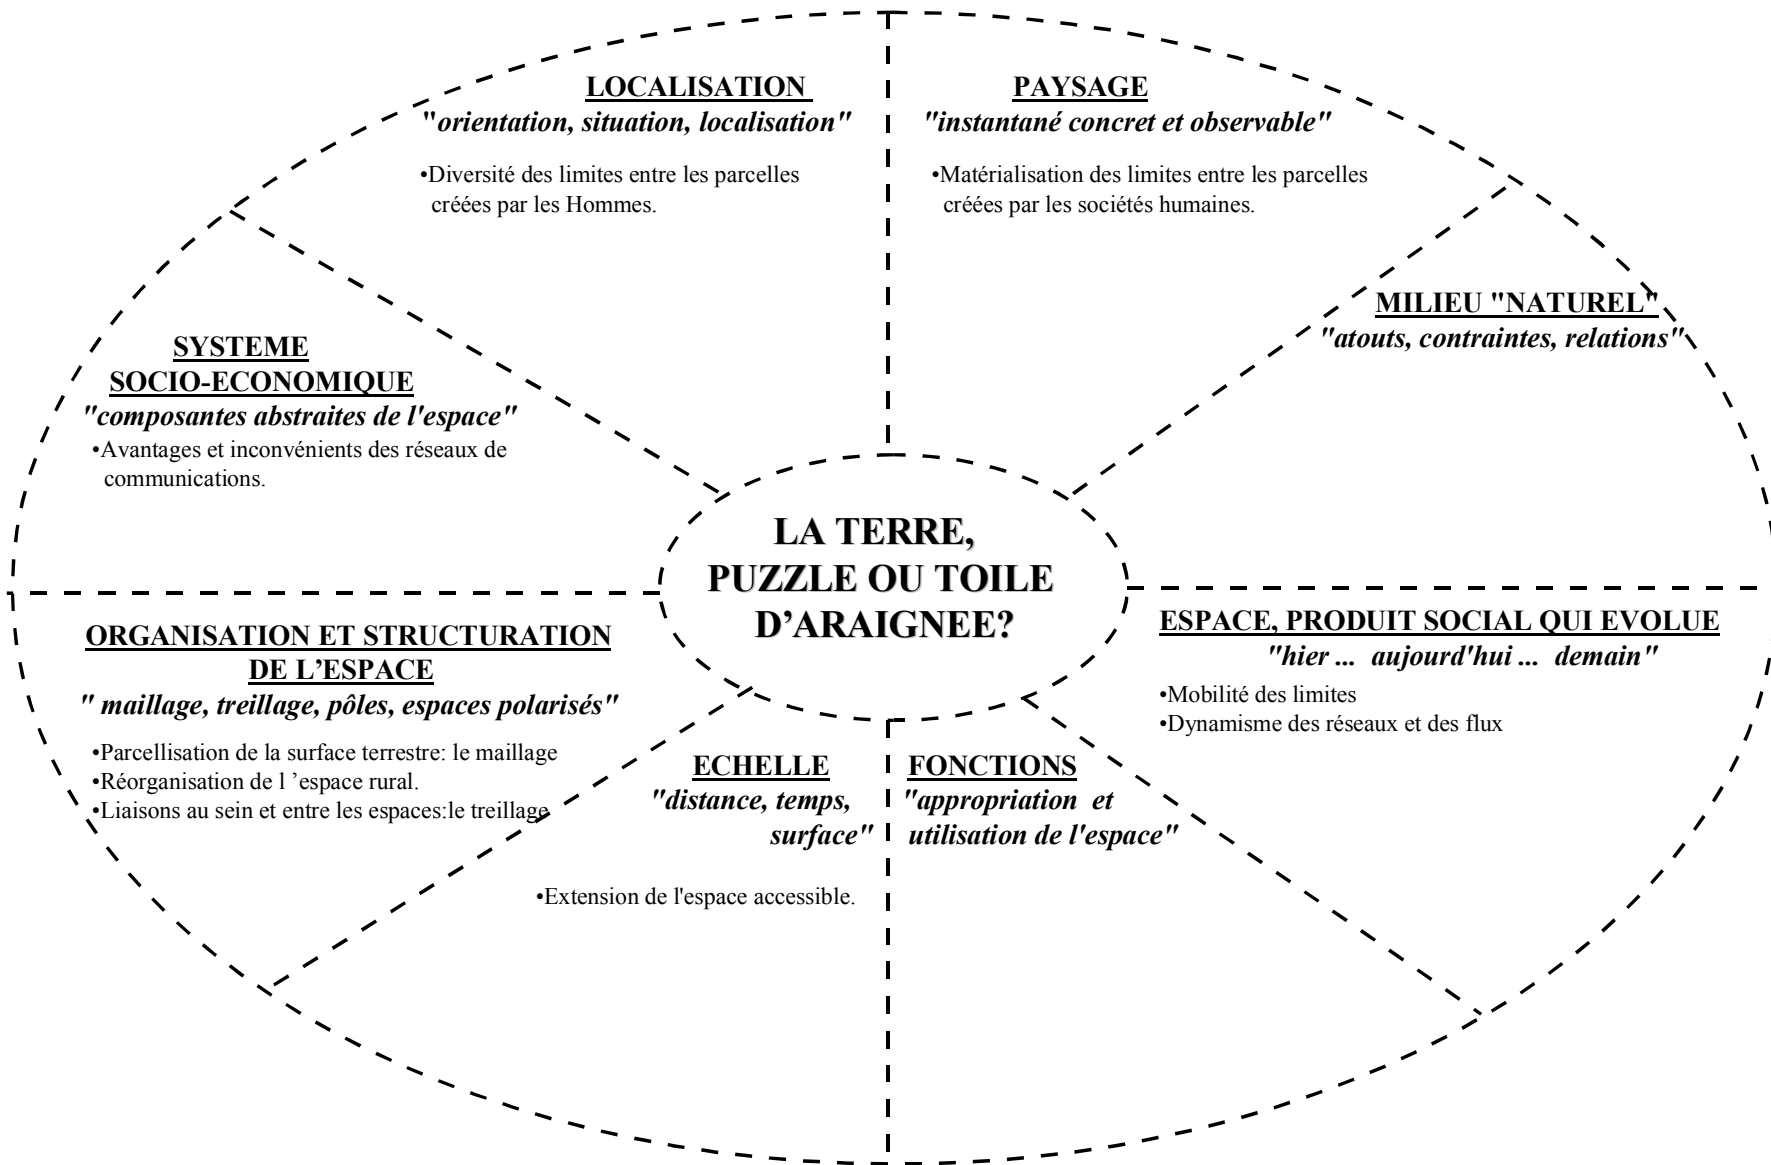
LOCALISATION
"orientation, situation, localisation"

•Diversité des limites entre les parcelles créées par les Hommes.

PAYSAGE
"instantané concret et observable"

•Matérialisation des limites entre les parcelles créées par les sociétés humaines.

MILIEU "NATUREL"
"atouts, contraintes, relations"

SYSTEME SOCIO-ECONOMIQUE
"composantes abstraites de l'espace"

•Avantages et inconvénients des réseaux de communications.

LA TERRE, PUZZLE OU TOILE D'ARAIGNEE?

ESPACE, PRODUIT SOCIAL QUI EVOLUE
"hier ... aujourd'hui ... demain"

•Mobilité des limites
•Dynamisme des réseaux et des flux

ORGANISATION ET STRUCTURATION DE L'ESPACE
" maillage, treillage, pôles, espaces polarisés"

•Parcellisation de la surface terrestre: le maillage
•Réorganisation de l 'espace rural.
•Liaisons au sein et entre les espaces:le treillage

ECHELLE
"distance, temps, surface"

•Extension de l'espace accessible.

FONCTIONS
"appropriation et utilisation de l'espace"